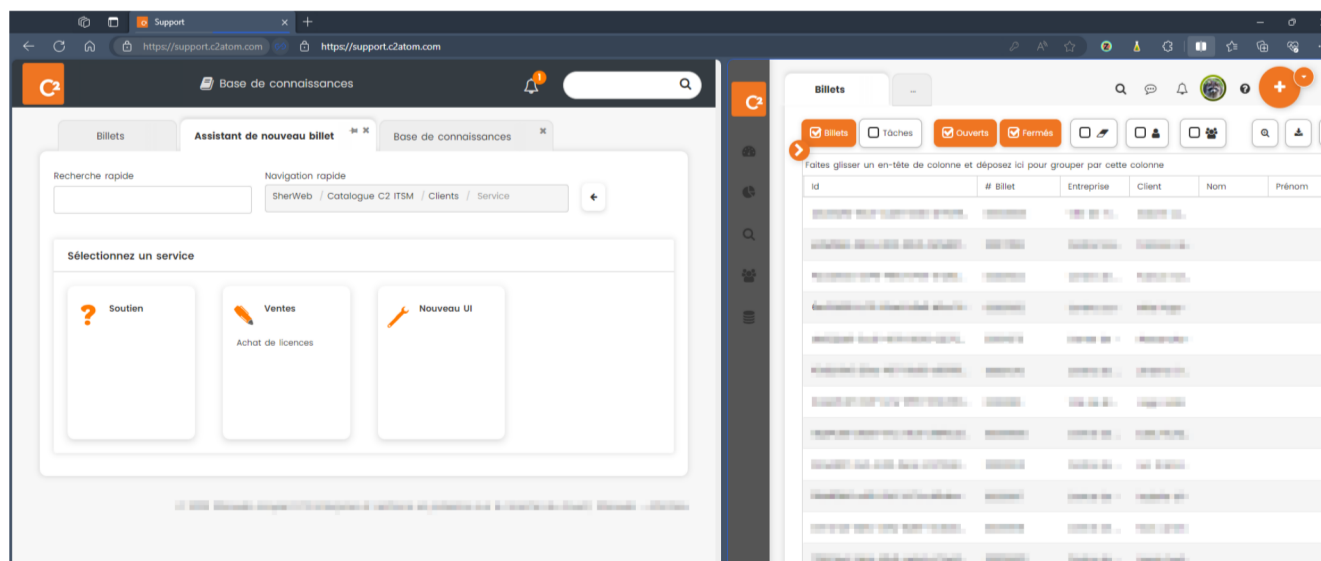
Support

https://support.c2atom.com

https://support.c2atom.com

C2

Base de connaissances

1

Billets

Assistant de nouveau billet

Base de connaissances

Recherche rapide

Navigation rapide

SherWeb / Catalogue C2 ITSM / Clients / Service

Sélectionnez un service

Soutien

Ventes

Achat de licences

Nouveau UI

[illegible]

C2

Billets

..

Billets

Tâches

Ouverts

Fermés

Faites glisser un en-tête de colonne et déposez ici pour grouper par cette colonne

| Id | # Billet | Entreprise | Client | Nom | Prénom |
|---|---|---|---|---|---|
| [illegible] | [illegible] | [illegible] | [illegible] | | |